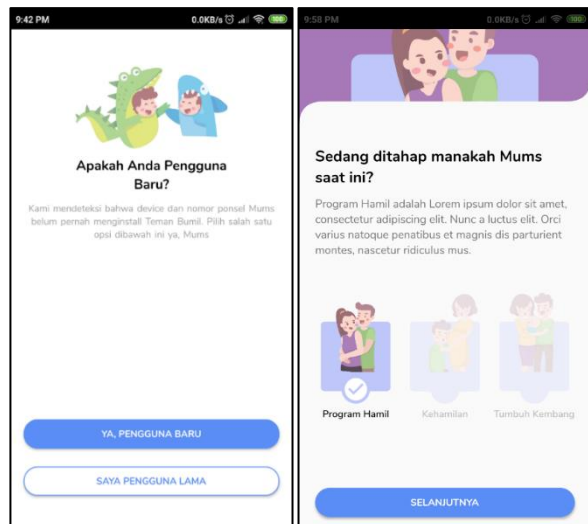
9:42 PM
0.0KB/s 100

Apakah Anda Pengguna Baru?

Kami mendeteksi bahwa device dan nomor ponsel Mums belum pernah menginstall Teman Bumil. Pilih salah satu opsi dibawah ini ya, Mums

YA, PENGGUNA BARU

SAYA PENGGUNA LAMA

9:58 PM
0.0KB/s

Sedang ditahap manakah Mums saat ini?

Program Hamil adalah Lorem ipsum dolor sit amet, consectetur adipiscing elit. Nunc a luctus elit. Orci varius natoque penatibus et magnis dis parturient montes, nascetur ridiculus mus.

Program Hamil

Kehamilan

Tumbuh Kembang

SELANJUTNYA